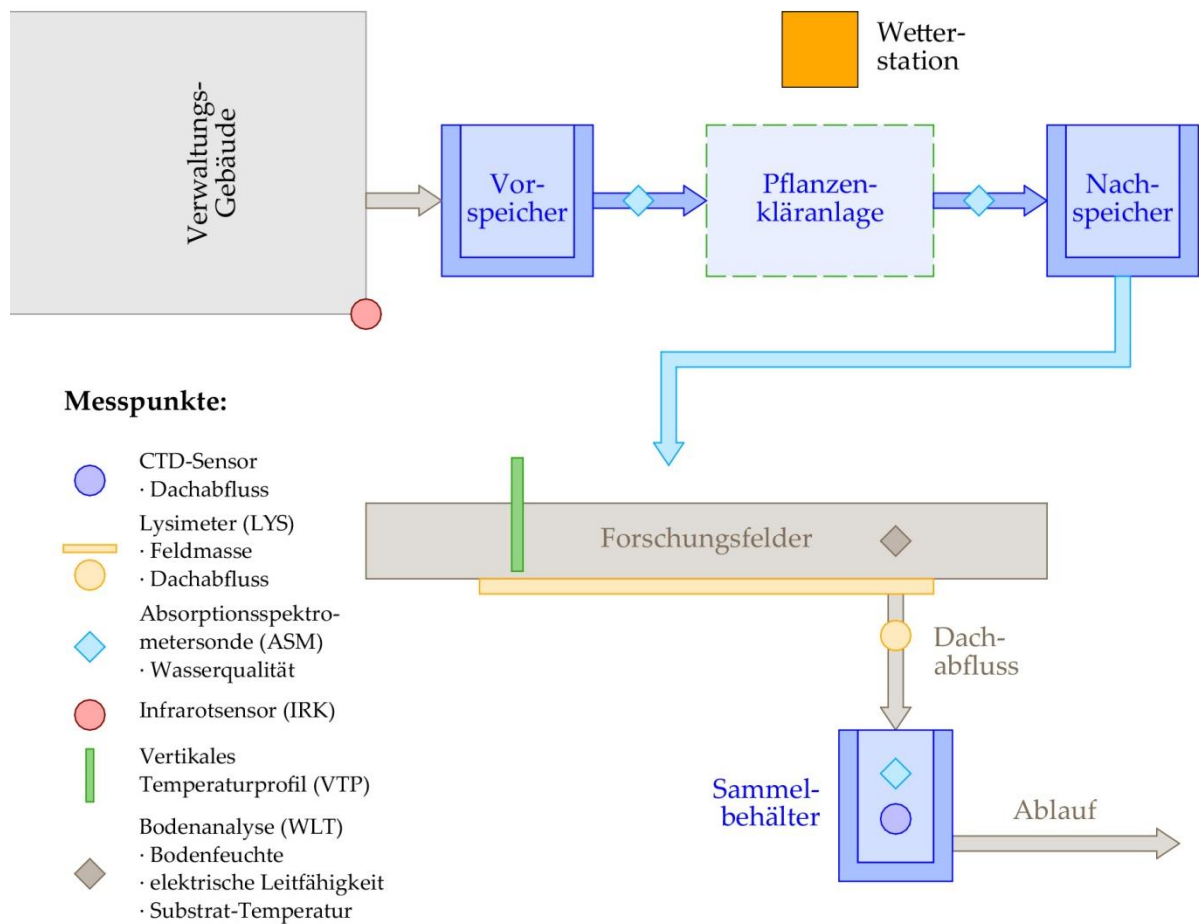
Wetterstation

Verwaltungs-Gebäude

Vorspeicher

Pflanzenkläranlage

Nachspeicher

Messpunkte:

CTD-Sensor
· Dachabfluss

Lysimeter (LYS)
· Feldmasse
· Dachabfluss

Absorptionsspektrometersonde (ASM)
· Wasserqualität

Infrarotsensor (IRK)

Vertikales Temperaturprofil (VTP)

Bodenanalyse (WLT)
· Bodenfeuchte
· elektrische Leitfähigkeit
· Substrat-Temperatur

Forschungsfelder

Dachabfluss

Sammelbehälter

Ablauf